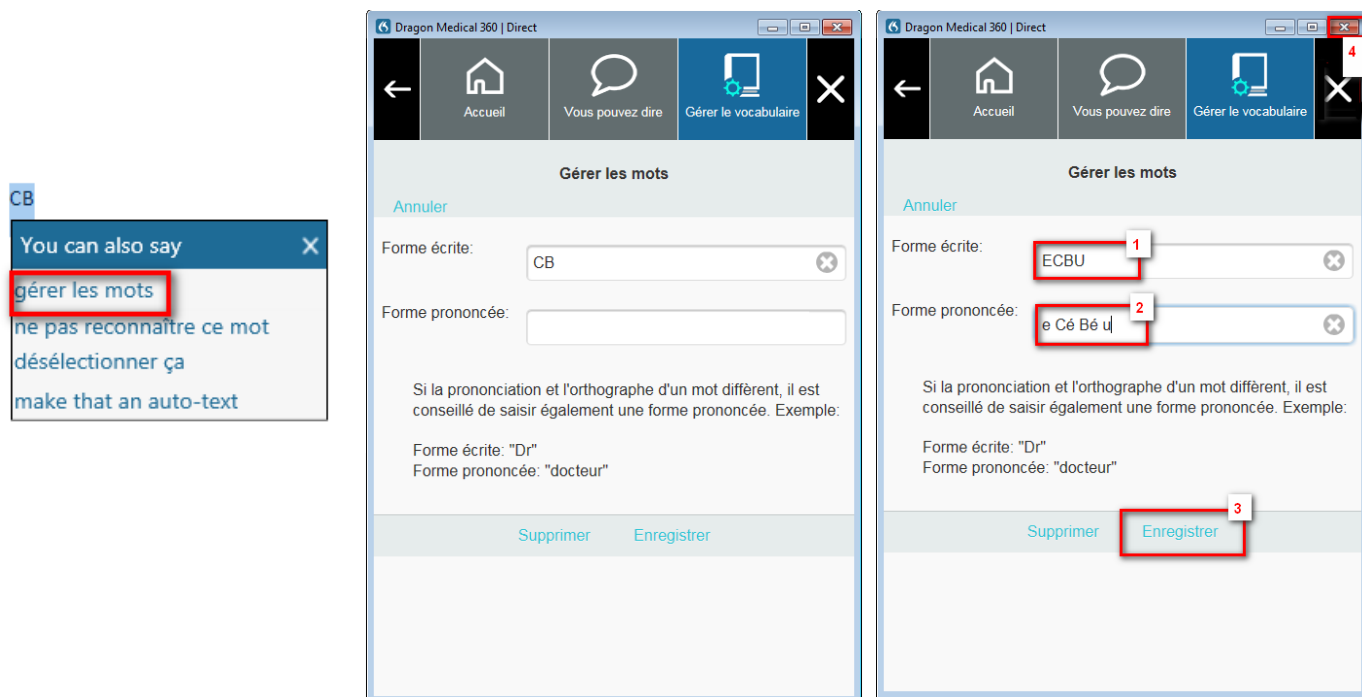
CB

You can also say ✕

gérer les mots

ne pas reconnaître ce mot

désélectionner ça

make that an auto-text

Dragon Medical 360 | Direct

Accueil

Vous pouvez dire

Gérer le vocabulaire

Gérer les mots

Annuler

Forme écrite:

CB

Forme prononcée:

Si la prononciation et l'orthographe d'un mot diffèrent, il est conseillé de saisir également une forme prononcée. Exemple:

Forme écrite: "Dr"
Forme prononcée: "docteur"

Supprimer

Enregistrer

Dragon Medical 360 | Direct

4

Accueil

Vous pouvez dire

Gérer le vocabulaire

Gérer les mots

Annuler

Forme écrite:

1

ECBU

Forme prononcée:

2

e Cé Bé u

Si la prononciation et l'orthographe d'un mot diffèrent, il est conseillé de saisir également une forme prononcée. Exemple:

Forme écrite: "Dr"
Forme prononcée: "docteur"

3

Supprimer

Enregistrer